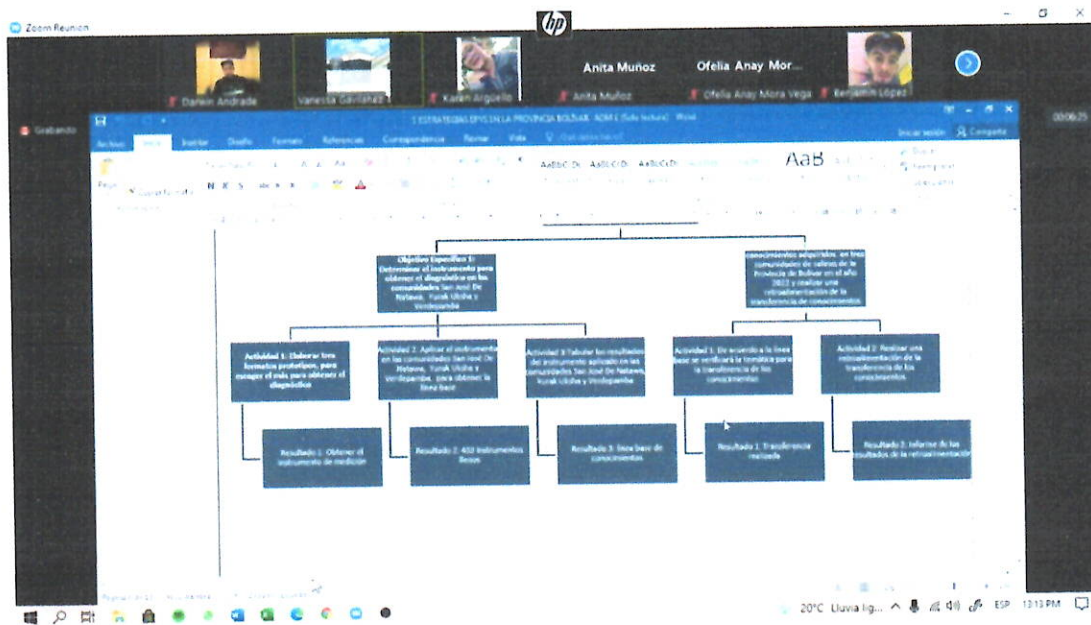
Zoom Reunion

Darwin Andrade

Vanessa Gavilanes

Karen Argüello

Anita Muñoz

Anita Muñoz

Ofelia Anay Mor...

Ofelia Anay Mora Vega

Benjamin López

Grabando

00:06:25

ESTRATEGIAS EPYS EN LA PROVINCIA BOLIVAR - ADM 1 (Solo lectura) - Word

Archivo Inicio Insertar Diseño Formato Referencias Correspondencia Revisar Vista

Iniciar sesión Compartir

AaBbCcDc AaBbCcDc AaBbCcDc AaB

Objetivo Específico 1: Determinar el instrumento para obtener el diagnóstico en las comunidades San José De Natawa, Yunak Ukuha y Verdepamba

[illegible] conocimientos adquiridos, en tres comunidades de salinas de la Provincia de Bolívar en el año 2022 y realizar una retroalimentación de la transferencia de conocimientos

Actividad 1: Elaborar tres formatos prototipos, para escoger el más para obtener el diagnóstico

Actividad 2: Aplicar el instrumento en las comunidades San José De Natawa, Yunak Ukuha y Verdepamba, para obtener la línea base

Actividad 3: Tabular los resultados del instrumento aplicado en las comunidades San José De Natawa, Yunak Ukuha y Verdepamba

Actividad 1: De acuerdo a la línea base se verificará la temática para la transferencia de los conocimientos

Actividad 2: Realizar una retroalimentación de la transferencia de los conocimientos

Resultado 1: Obtener el instrumento de medición

Resultado 2: 402 instrumentos llenos

Resultado 3: línea base de conocimientos

Resultado 1: Transferencia realizada

Resultado 2: Informe de los resultados de la retroalimentación

20°C Lluvia lig... ESP 13:13 PM